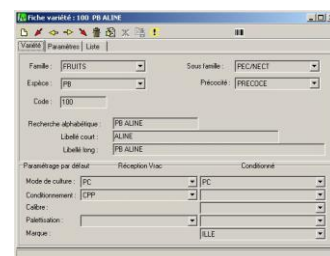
Fiche variété : 100 PB ALINE

Variété | Paramètres | Liste

Famille : FRUITS
Sous famille : PEC/NECT
Espèce : PB
Précocité : PRECOCE
Code : 100

Recherche alphabétique : PB ALINE
Libellé court : ALINE
Libellé long : PB ALINE

Paramétrage par défaut
Réception Vrac
Conditionné

Mode de culture : PC
PC
Conditionnement : CPP
Calibre :
Palettisation :
Marque :
ILLE